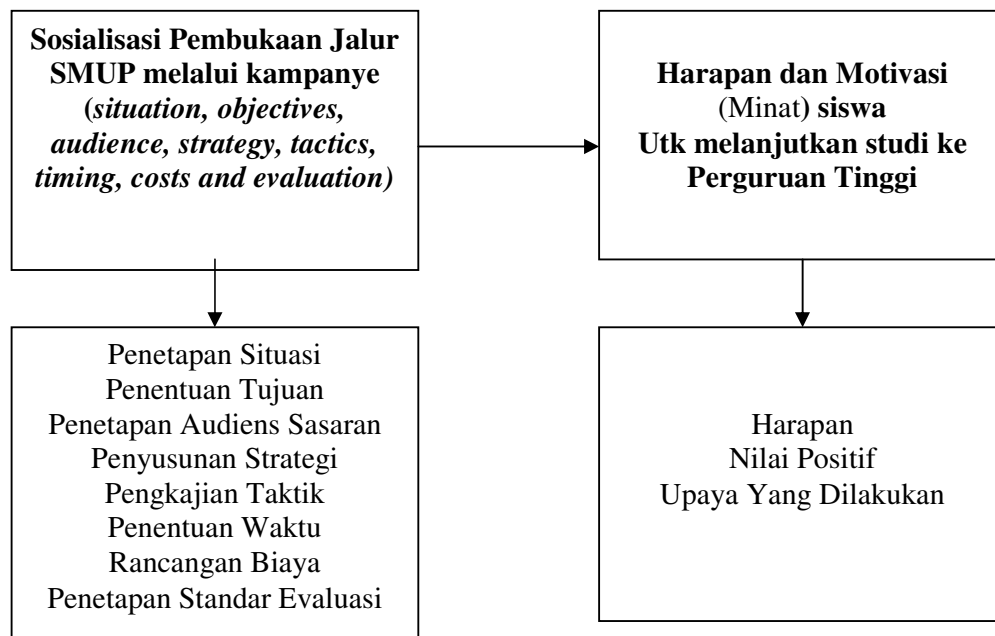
Sosialisasi Pembukaan Jalur SMUP melalui kampanye (situation, objectives, audience, strategy, tactics, timing, costs and evaluation)

Harapan dan Motivasi (Minat) siswa Utk melanjutkan studi ke Perguruan Tinggi

Penetapan Situasi
Penentuan Tujuan
Penetapan Audiens Sasaran
Penyusunan Strategi
Pengkajian Taktik
Penentuan Waktu
Rancangan Biaya
Penetapan Standar Evaluasi

Harapan
Nilai Positif
Upaya Yang Dilakukan